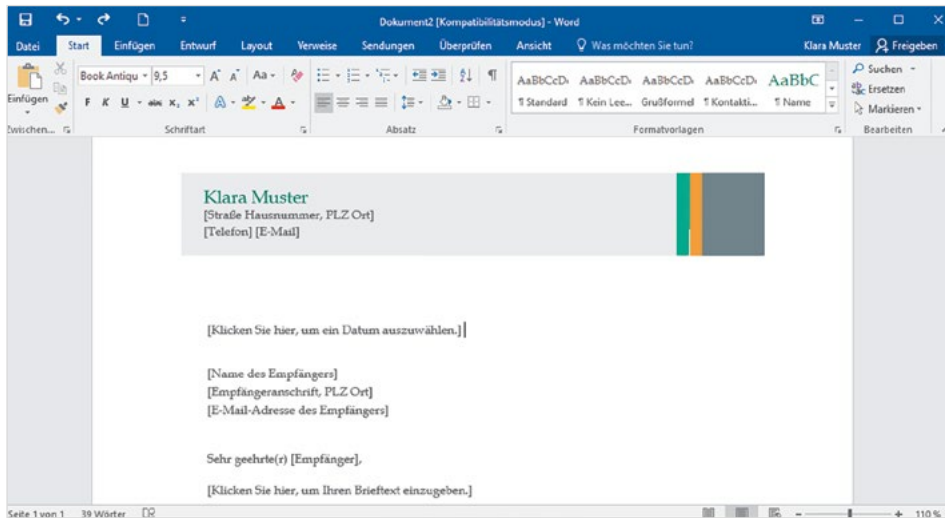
Dokument2 [Kompatibilitätsmodus] - Word

Datei Start Einfügen Entwurf Layout Verweise Sendungen Überprüfen Ansicht Was möchten Sie tun? Klara Muster Freigeben

Einfügen
Zwischen...
Book Antiqu 9,5
F K U abc $x_2$ $x^2$
Schriftart
Absatz
AaBbCcD AaBbCcD AaBbCcD AaBbCcD AaBbC
¶ Standard ¶ Kein Lee... Grußformel ¶ Kontakti... ¶ Name
Formatvorlagen
Suchen
Ersetzen
Markieren
Bearbeiten

Klara Muster
[Straße Hausnummer, PLZ Ort]
[Telefon] [E-Mail]

[Klicken Sie hier, um ein Datum auszuwählen.]

[Name des Empfängers]
[Empfängeranschrift, PLZ Ort]
[E-Mail-Adresse des Empfängers]

Sehr geehrte(r) [Empfänger],

[Klicken Sie hier, um Ihren Brieftext einzugeben.]

Seite 1 von 1 39 Wörter

110 %